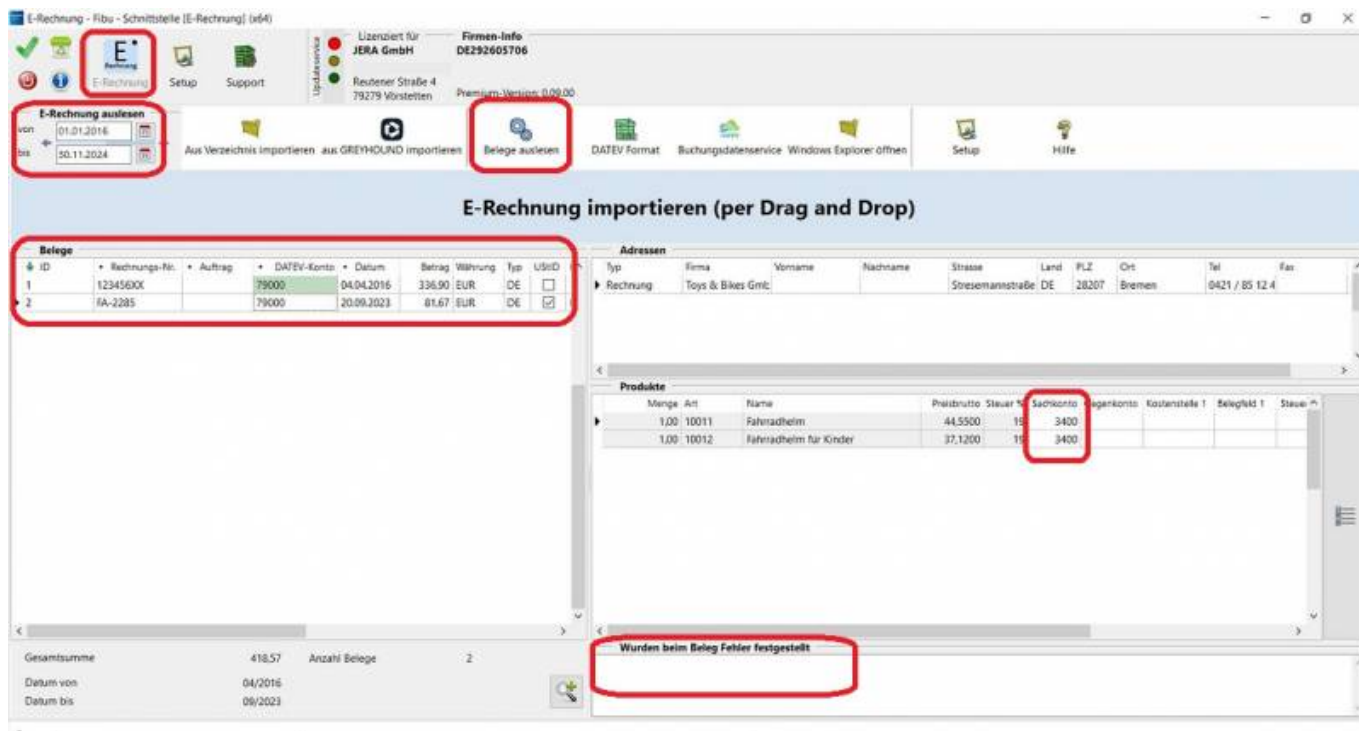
E-Rechnung - Fibu - Schnittstelle [E-Rechnung] (x64)

E-Rechnung Setup Support

Updateservice

Lizenziert für
JERA GmbH
Reutener Straße 4
79279 Vörstetten

Firmen-Info
DE292605706

Premium-Version: 0.09.00

E-Rechnung auslesen
von 01.01.2016
bis 30.11.2024

Aus Verzeichnis importieren aus GREYHOUND importieren Belege auslesen DATEV Format Buchungsdatenservice Windows Explorer öffnen Setup Hilfe

E-Rechnung importieren (per Drag and Drop)

Belege

| ID | Rechnungs-Nr. | Auftrag | DATEV-Konto | Datum | Betrag | Währung | Typ | UStID |
|---|---|---|---|---|---|---|---|---|
| 1 | 123456XX | | 79000 | 04.04.2016 | 336,90 | EUR | DE | ☐ |
| 2 | FA-2285 | | 79000 | 20.09.2023 | 81,67 | EUR | DE | ☑ |

Adressen

| Typ | Firma | Vorname | Nachname | Strasse | Land | PLZ | Ort | Tel | Fax |
|---|---|---|---|---|---|---|---|---|---|
| Rechnung | Toys & Bikes Gmb | | | Stresemannstraße | DE | 28207 | Bremen | 0421 / 85 12 4 | |

Produkte

| Menge | Art | Name | Preisbrutto | Steuer % | Sachkonto | Gegenkonto | Kostenstelle 1 | Belegfeld 1 | Steuer |
|---|---|---|---|---|---|---|---|---|---|
| 1,00 | 10011 | Fahrradhelm | 44,5500 | 19 | 3400 | | | | |
| 1,00 | 10012 | Fahrradhelm für Kinder | 37,1200 | 19 | 3400 | | | | |

Gesamtsumme 418,57 Anzahl Belege 2
Datum von 04/2016
Datum bis 09/2023

Wurden beim Beleg Fehler festgestellt